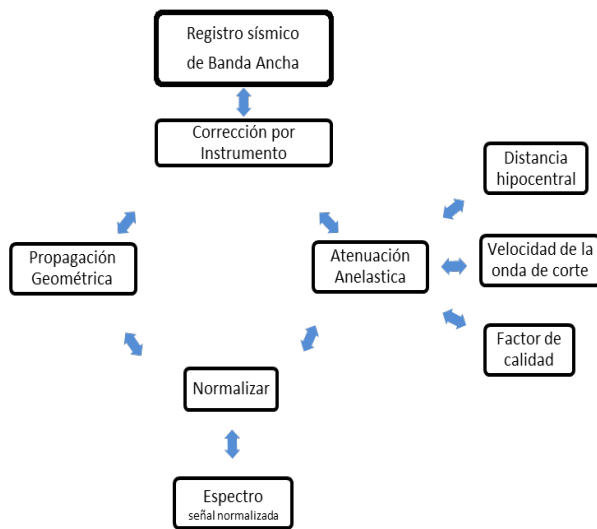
Registro sísmico de Banda Ancha

Corrección por Instrumento

Distancia hipocentral

Propagación Geométrica

Atenuación Anelastica

Velocidad de la onda de corte

Factor de calidad

Normalizar

Espectro
señal normalizada